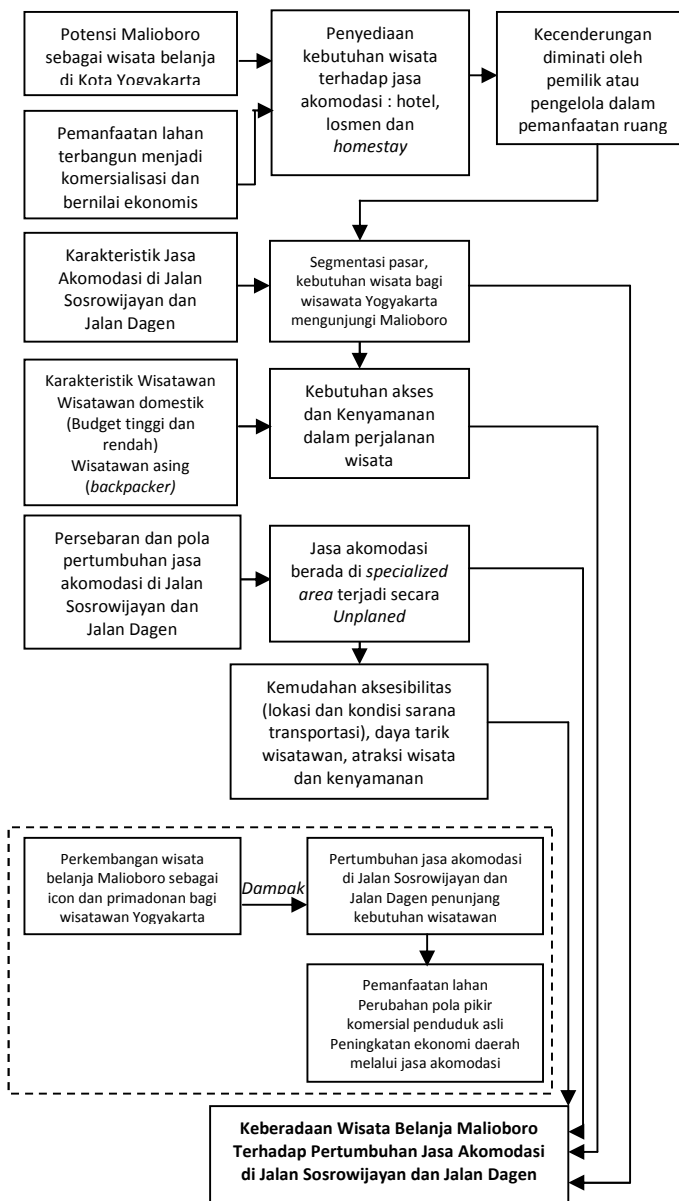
Potensi Malioboro sebagai wisata belanja di Kota Yogyakarta

Pemanfaatan lahan terbangun menjadi komersialisasi dan bernilai ekonomis

Penyediaan kebutuhan wisata terhadap jasa akomodasi : hotel, losmen dan *homestay*

Kecenderungan diminati oleh pemilik atau pengelola dalam pemanfaatan ruang

Karakteristik Jasa Akomodasi di Jalan Sosrowijayan dan Jalan Dagen

Segmentasi pasar, kebutuhan wisata bagi wisawata Yogyakarta mengunjungi Malioboro

Karakteristik Wisatawan Wisatawan domestik (Budget tinggi dan rendah) Wisatawan asing (*backpacker)*

Kebutuhan akses dan Kenyamanan dalam perjalanan wisata

Persebaran dan pola pertumbuhan jasa akomodasi di Jalan Sosrowijayan dan Jalan Dagen

Jasa akomodasi berada di *specialized area* terjadi secara *Unplaned*

Kemudahan aksesibilitas (lokasi dan kondisi sarana transportasi), daya tarik wisatawan, atraksi wisata dan kenyamanan

Perkembangan wisata belanja Malioboro sebagai icon dan primadonan bagi wisatawan Yogyakarta

*Dampak*

Pertumbuhan jasa akomodasi di Jalan Sosrowijayan dan Jalan Dagen penunjang kebutuhan wisatawan

Pemanfaatan lahan Perubahan pola pikir komersial penduduk asli Peningkatan ekonomi daerah melalui jasa akomodasi

**Keberadaan Wisata Belanja Malioboro Terhadap Pertumbuhan Jasa Akomodasi di Jalan Sosrowijayan dan Jalan Dagen**